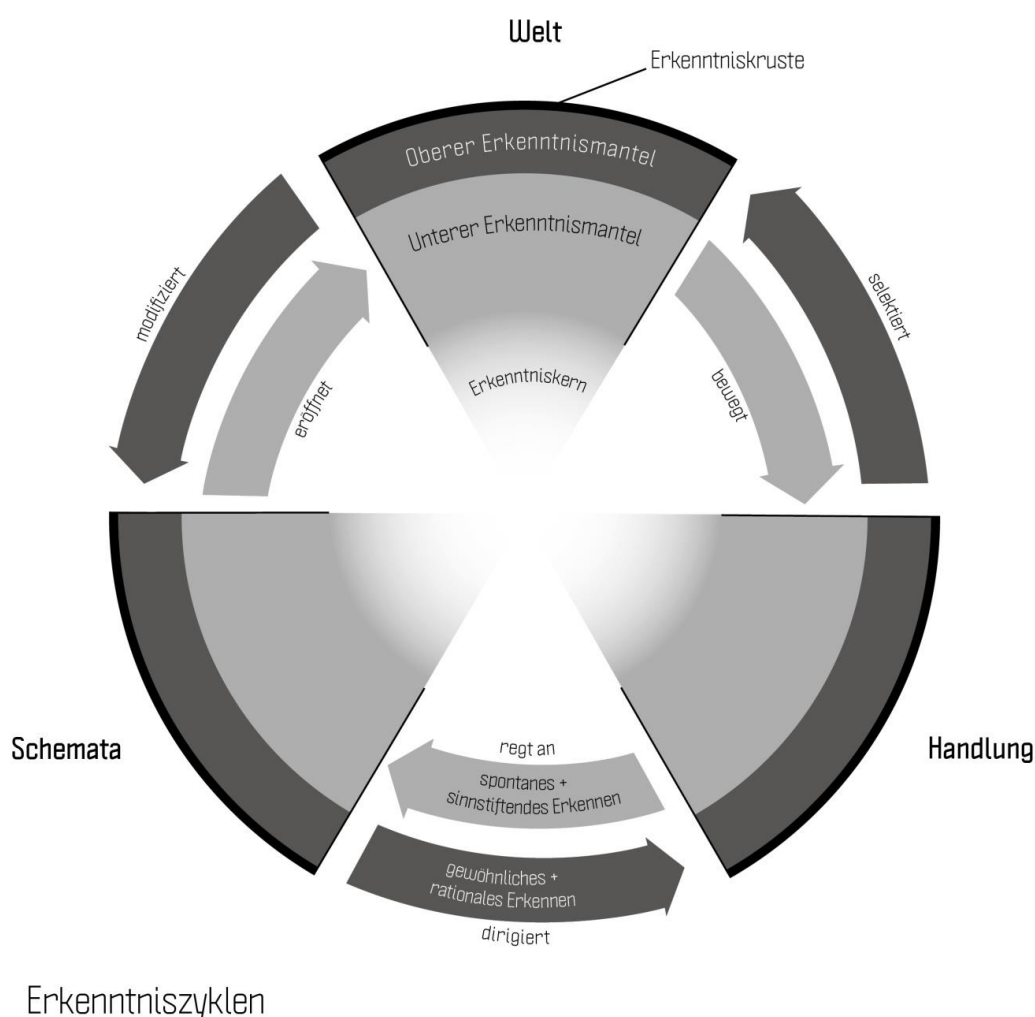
Welt

Erkenntniskruste

Oberer Erkenntnismantel

Unterer Erkenntnismantel

Erkenntniskern

modifiziert

eröffnet

bewegt

selektiert

Schemata

Handlung

regt an

spontanes + sinnstiftendes Erkennen

gewöhnliches + rationales Erkennen

dirigiert

Erkenntniszyklen